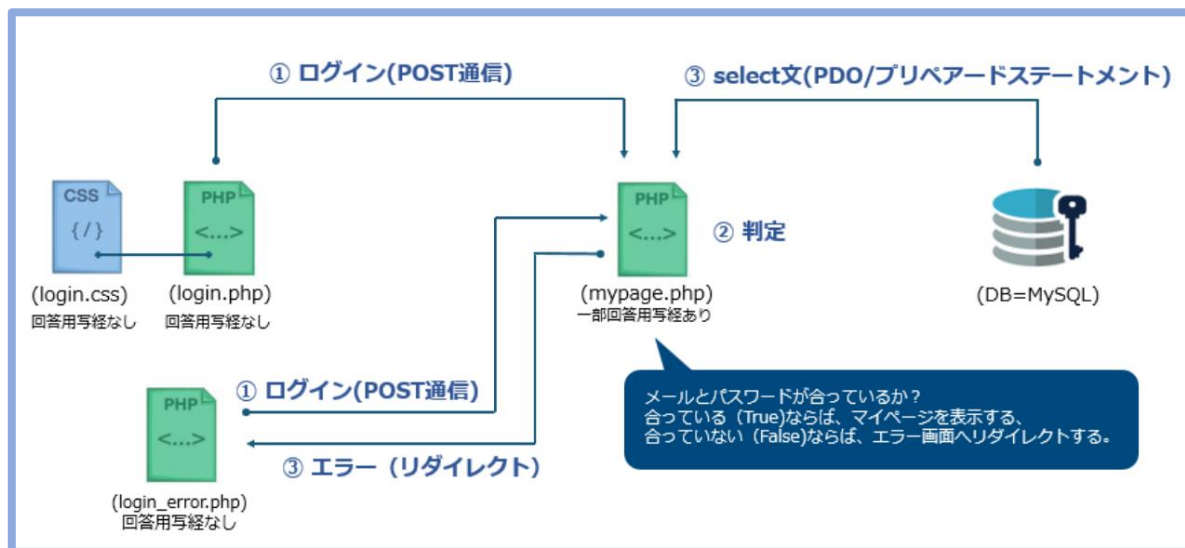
① ログイン(POST通信)

③ select文(PDO/プリペアードステートメント)

CSS
{/}

PHP
<...>

(login.css)
回答用写経なし

(login.php)
回答用写経なし

PHP
<...>

② 判定

(mypage.php)
一部回答用写経あり

(DB=MySQL)

PHP
<...>

① ログイン(POST通信)

③ エラー（リダイレクト）

(login_error.php)
回答用写経なし

メールとパスワードが合っているか？
合っている（True)ならば、マイページを表示する、
合っていない（False)ならば、エラー画面へリダイレクトする。